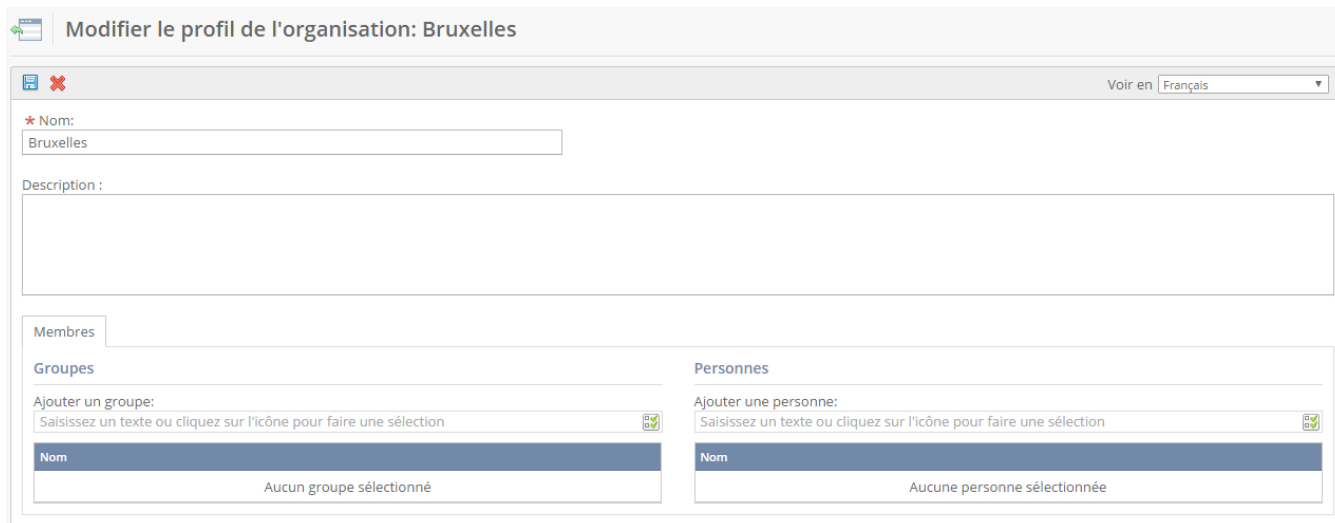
Modifier le profil de l'organisation: Bruxelles

Voir en Français

* Nom:
Bruxelles

Description :

Membres

Groupes

Ajouter un groupe:
Saisissez un texte ou cliquez sur l'icône pour faire une sélection

| Nom |
|---|
| Aucun groupe sélectionné |

Personnes

Ajouter une personne:
Saisissez un texte ou cliquez sur l'icône pour faire une sélection

| Nom |
|---|
| Aucune personne sélectionnée |